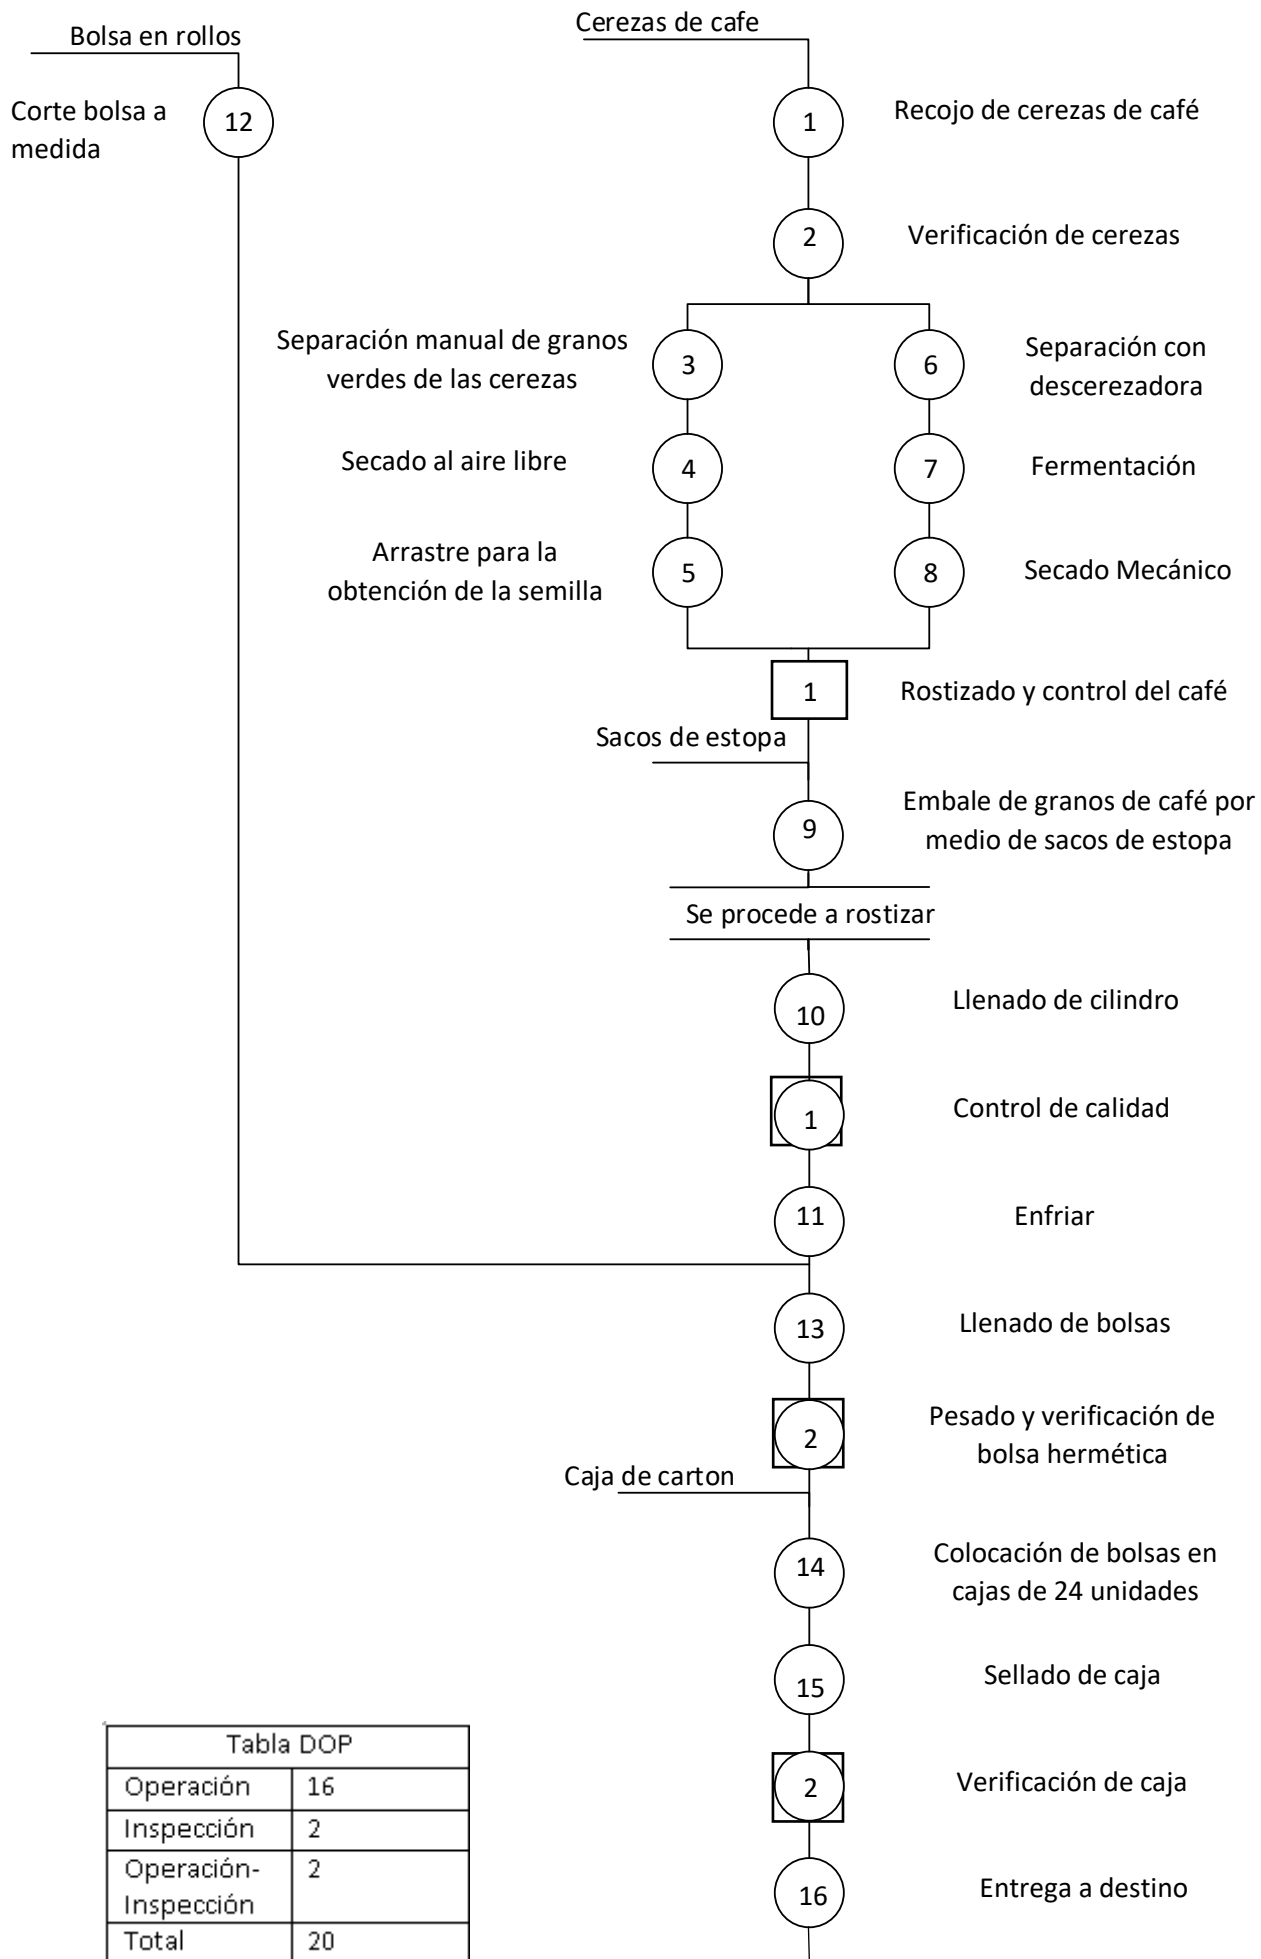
Bolsa en rollos

Corte bolsa a medida

12

Cerezas de cafe

1

Recojo de cerezas de café

2

Verificación de cerezas

Separación manual de granos verdes de las cerezas

3

6

Separación con descerezadora

Secado al aire libre

4

7

Fermentación

Arrastre para la obtención de la semilla

5

8

Secado Mecánico

1

Rostizado y control del café

Sacos de estopa

9

Embale de granos de café por medio de sacos de estopa

Se procede a rostizar

10

Llenado de cilindro

1

Control de calidad

11

Enfriar

13

Llenado de bolsas

2

Pesado y verificación de bolsa hermética

Caja de carton

14

Colocación de bolsas en cajas de 24 unidades

15

Sellado de caja

2

Verificación de caja

16

Entrega a destino

| Tabla DOP | |
|---|---|
| Operación | 16 |
| Inspección | 2 |
| Operación-Inspección | 2 |
| Total | 20 |